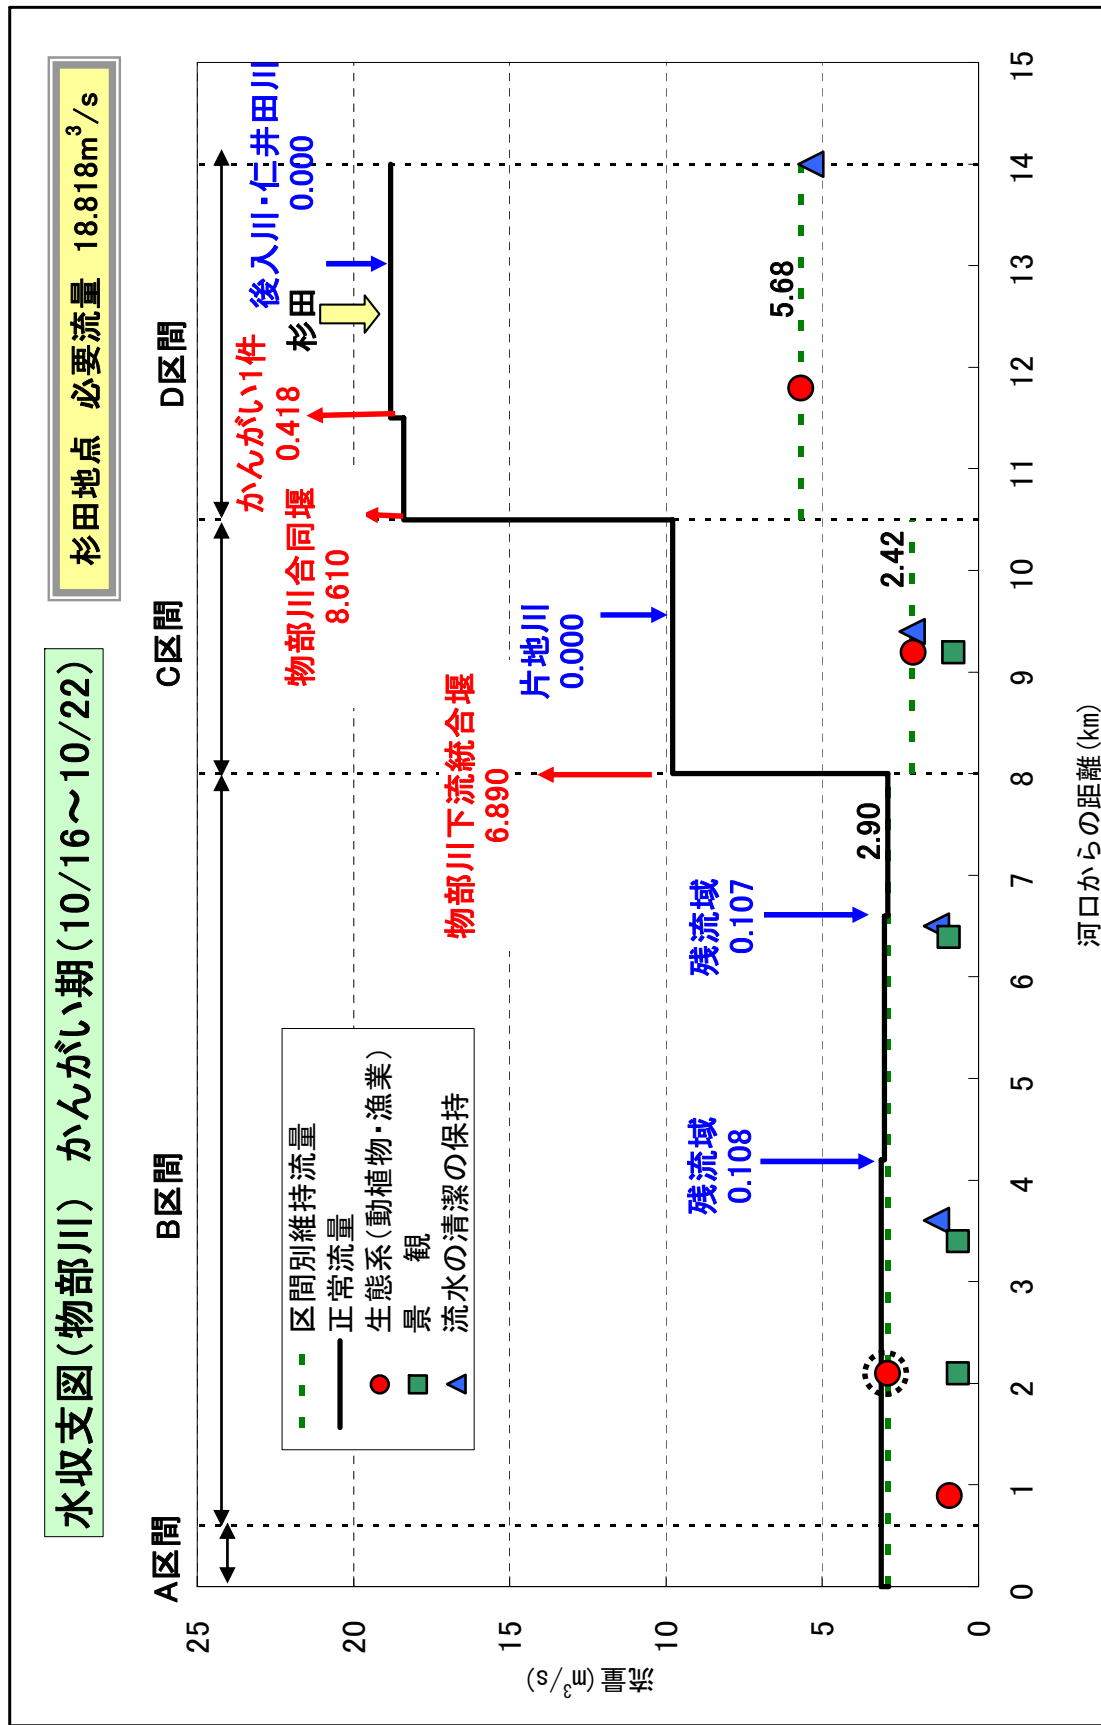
水収支図(物部川) かんがい期(10/16~10/22)

杉田地点 必要流量 18.818m$^3$/s

A区間
B区間
C区間
D区間

区間別維持流量
正常流量
生態系(動植物・漁業)
景観
流水の清潔の保持

後入川・仁井田川 0.000
杉田
かんがい1件 0.418
物部川合同堰 8.610
片地川 0.000
物部川下流統合堰 6.890
残流域 0.107
残流域 0.108

5.68
2.42
2.90

流量(m$^3$/s)
25
20
15
10
5
0

0 1 2 3 4 5 6 7 8 9 10 11 12 13 14 15
河口からの距離(km)